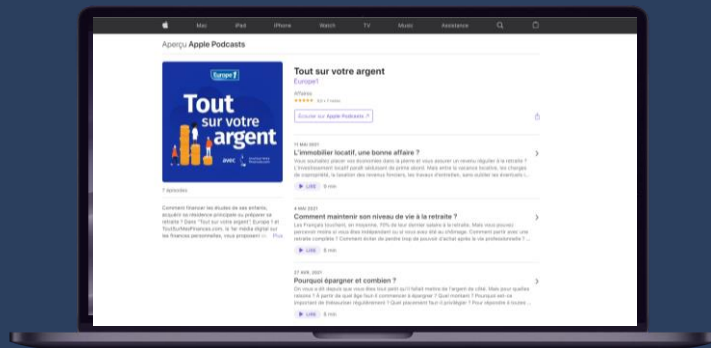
Mac iPad iPhone Watch TV Music Assistance

Aperçu Apple Podcasts

Europe1
Tout sur votre argent
avec

Tout sur votre argent
Europe1
Affaires
★★★★★ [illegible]
Écouter sur Apple Podcasts ↗

7 épisodes

Comment financer les études de ses enfants, acquérir sa résidence principale ou préparer sa retraite ? Dans "Tout sur votre argent", Europe 1 et ToutSurMesFinances.com, le 1er média digital sur les finances personnelles, vous proposent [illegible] Plus

11 MAI 2021
L'immobilier locatif, une bonne affaire ?
Vous souhaitez placer vos économies dans la pierre et vous assurer un revenu régulier à la retraite ? L'investissement locatif paraît séduisant de prime abord. Mais entre la vacance locative, les charges de copropriété, la taxation des revenus fonciers, les travaux d'entretien, sans oublier les éventuels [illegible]
▶ LIRE 8 min

4 MAI 2021
Comment maintenir son niveau de vie à la retraite ?
Les Français touchent, en moyenne, 70% de leur dernier salaire à la retraite. Mais vous pourriez percevoir moins si vous êtes indépendant ou si vous avez été au chômage. Comment partir avec une retraite complète ? Comment éviter de perdre trop de pouvoir d'achat après la vie professionnelle ? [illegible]
▶ LIRE 8 min

27 AVR. 2021
Pourquoi épargner et combien ?
On vous a dit depuis que vous êtes tout petit qu'il fallait mettre de l'argent de côté. Mais pour quelles raisons ? À partir de quel âge faut-il commencer à épargner ? Quel montant ? Pourquoi est-ce important de thésauriser régulièrement ? Quel placement faut-il privilégier ? Pour répondre à toutes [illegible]
▶ LIRE 8 min